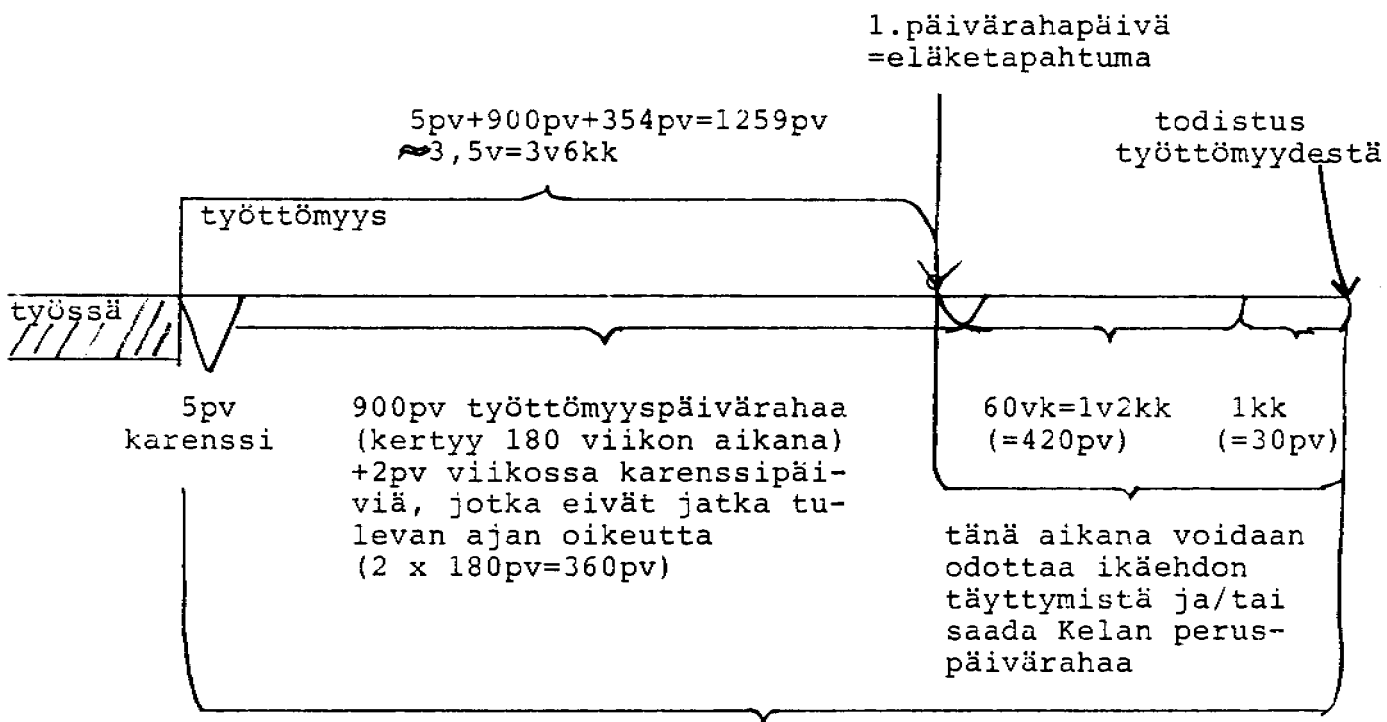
1.päivärahapäivä
=eläketapahtuma

5pv+900pv+354pv=1259pv
≈3,5v=3v6kk

todistus
työttömyydestä

työttömyys

työssä

5pv
karenssi

900pv työttömyyspäivärahaa (kertyy 180 viikon aikana) +2pv viikossa karenssipäiviä, jotka eivät jatka tulevan ajan oikeutta (2 x 180pv=360pv)

60vk=1v2kk
(=420pv)

1kk
(=30pv)

tänä aikana voidaan odottaa ikäehdon täyttymistä ja/tai saada Kelan peruspäivärahaa